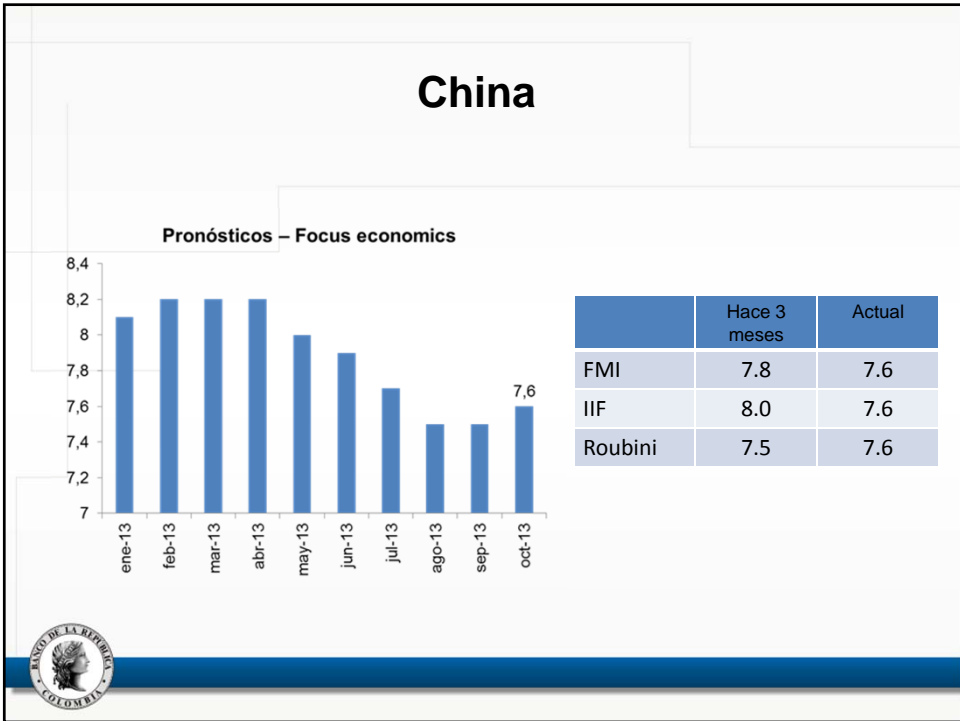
China

Pronósticos – Focus economics

8,4
8,2
8
7,8
7,6
7,4
7,2
7

7,6

ene-13
feb-13
mar-13
abr-13
may-13
jun-13
jul-13
ago-13
sep-13
oct-13

| | Hace 3 meses | Actual |
|---|---|---|
| FMI | 7.8 | 7.6 |
| IIF | 8.0 | 7.6 |
| Roubini | 7.5 | 7.6 |

BANCO DE LA REPUBLICA COLOMBIA